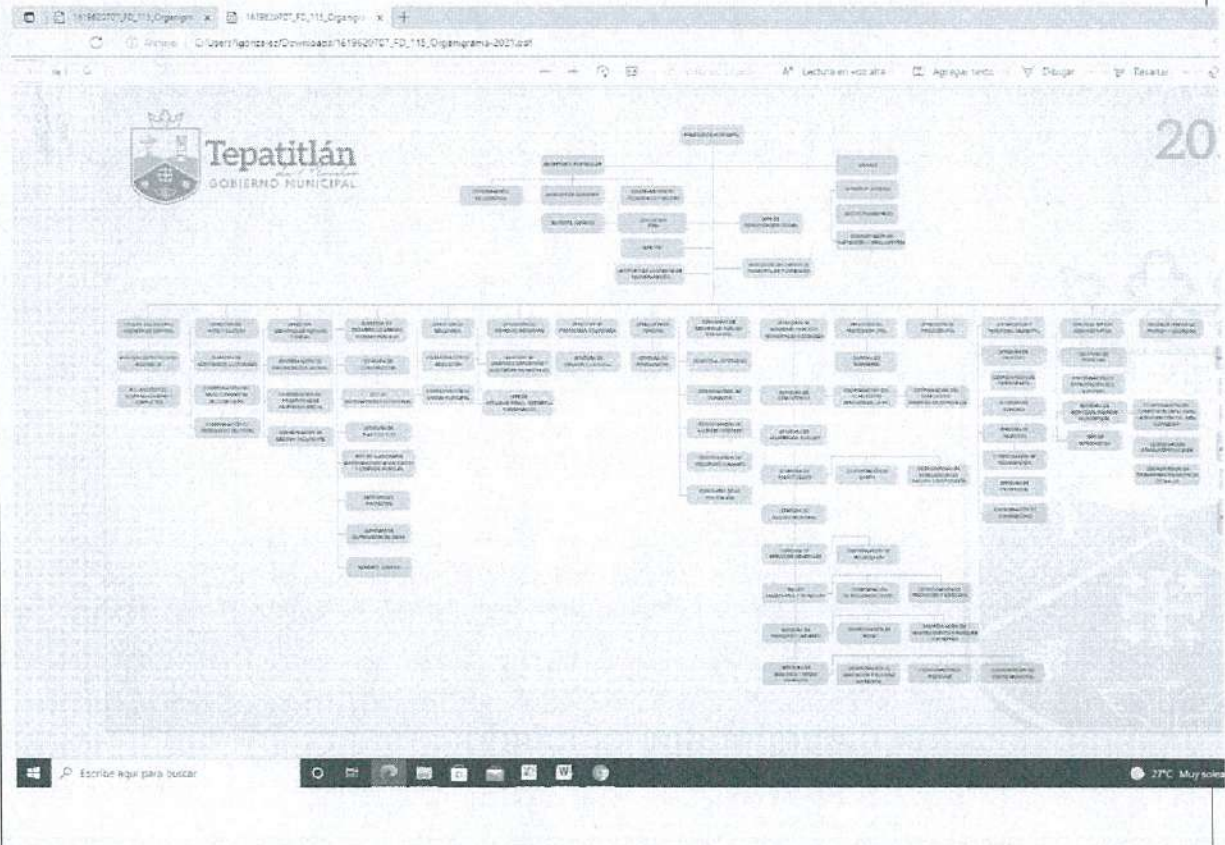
1619620707_FD_115_Organigr... ×
1619620707_FD_115_Organigr... ×
+
Archivo | C:/Users/lgonzalez/Downloads/1619620707_FD_115_Organigrama-2021.pdf
A⁰ Lectura en voz alta
Agregar texto
Dibujar
Resaltar
Tepatitlán
GOBIERNO MUNICIPAL
20
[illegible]
Escribe aquí para buscar
27°C Muy sole